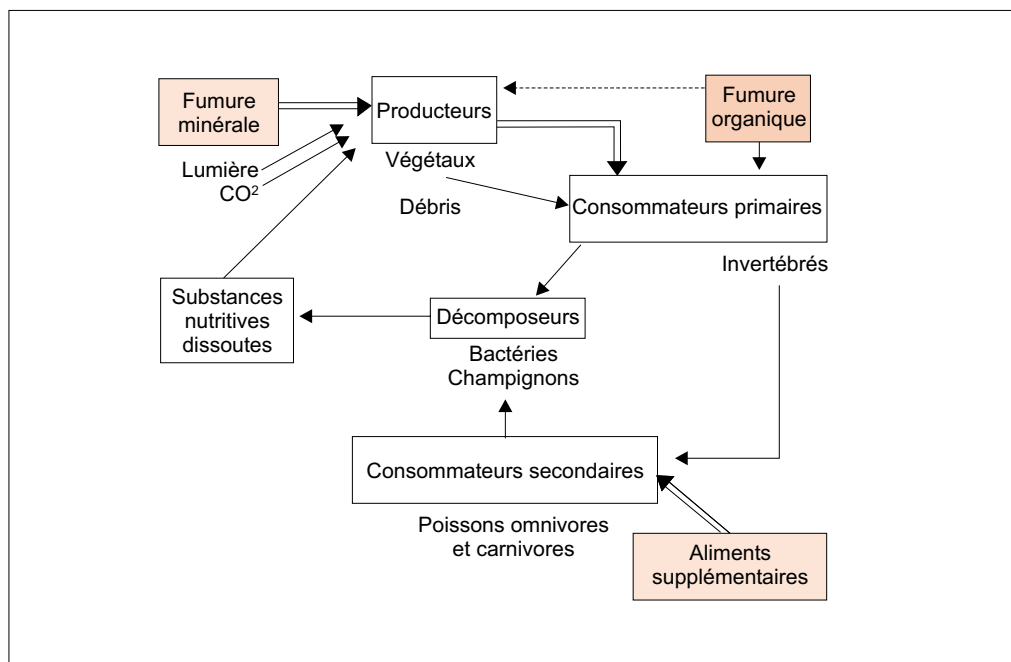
Fumure minérale

Producteurs

Fumure organique

Lumière
$CO^2$

Végétaux

Débris

Consommateurs primaires

Invertébrés

Substances nutritives dissoutes

Décomposeurs

Bactéries
Champignons

Consommateurs secondaires

Poissons omnivores et carnivores

Aliments supplémentaires